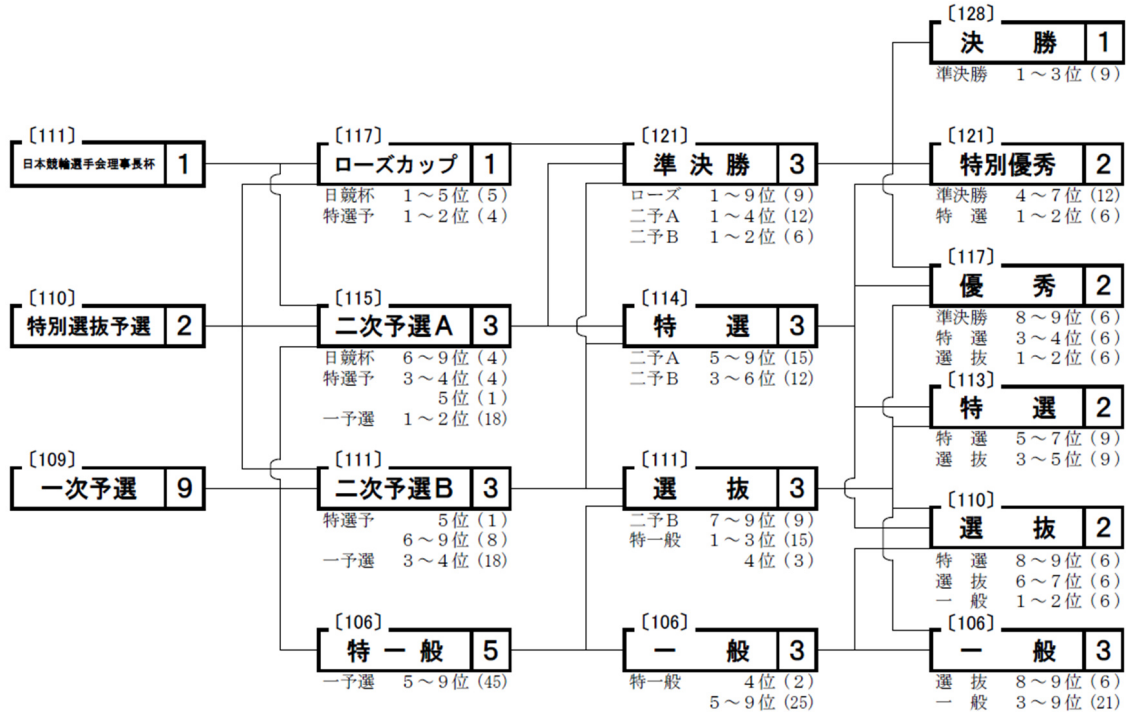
〔111〕
日本競輪選手会理事長杯 1

〔110〕
特別選抜予選 2

〔109〕
一次予選 9

〔117〕
ローズカップ 1
日競杯　1～5位（5）
特選予　1～2位（4）

〔115〕
二次予選A 3
日競杯　6～9位（4）
特選予　3～4位（4）
5位（1）
一予選　1～2位（18）

〔111〕
二次予選B 3
特選予　5位（1）
6～9位（8）
一予選　3～4位（18）

〔106〕
特一般 5
一予選　5～9位（45）

〔121〕
準決勝 3
ローズ　1～9位（9）
二予A　1～4位（12）
二予B　1～2位（6）

〔114〕
特選 3
二予A　5～9位（15）
二予B　3～6位（12）

〔111〕
選抜 3
二予B　7～9位（9）
特一般　1～3位（15）
4位（3）

〔106〕
一般 3
特一般　4位（2）
5～9位（25）

〔128〕
決勝 1
準決勝　1～3位（9）

〔121〕
特別優秀 2
準決勝　4～7位（12）
特選　1～2位（6）

〔117〕
優秀 2
準決勝　8～9位（6）
特選　3～4位（6）
選抜　1～2位（6）

〔113〕
特選 2
特選　5～7位（9）
選抜　3～5位（9）

〔110〕
選抜 2
特選　8～9位（6）
選抜　6～7位（6）
一般　1～2位（6）

〔106〕
一般 3
選抜　8～9位（6）
一般　3～9位（21）